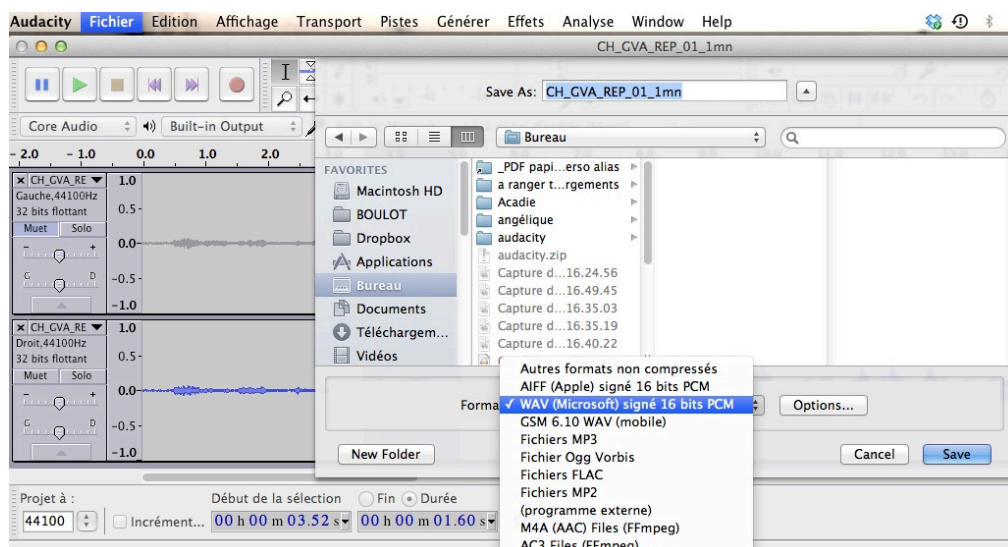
Audacity Fichier Edition Affichage Transport Pistes Générer Effets Analyse Window Help

CH_GVA_REP_01_1mn

Save As: CH_GVA_REP_01_1mn

Core Audio Built-in Output

Bureau

- 2.0 - 1.0 0.0 1.0 2.0

FAVORITES
Macintosh HD
BOULOT
Dropbox
Applications
Bureau
Documents
Téléchargem...
Vidéos

_PDF papi...erso alias
a ranger t...rgements
Acadie
angélique
audacity
audacity.zip
Capture d...16.24.56
Capture d...16.49.45
Capture d...16.35.03
Capture d...16.35.19
Capture d...16.40.22

× CH_GVA_RE
Gauche,44100Hz
32 bits flottant
Muet Solo
1.0
0.5-
0.0-
-0.5-
-1.0

× CH_GVA_RE
Droit,44100Hz
32 bits flottant
Muet Solo
1.0
0.5-
0.0-
-0.5-
-1.0

Autres formats non compressés
AIFF (Apple) signé 16 bits PCM
Format ✓ WAV (Microsoft) signé 16 bits PCM
GSM 6.10 WAV (mobile)
Fichiers MP3
Fichier Ogg Vorbis
Fichiers FLAC
Fichiers MP2
(programme externe)
M4A (AAC) Files (FFmpeg)
AC3 Files (FFmpeg)

Options...

New Folder

Cancel Save

Projet à : Début de la sélection Fin Durée
44100 Incrément... 00 h 00 m 03.52 s 00 h 00 m 01.60 s